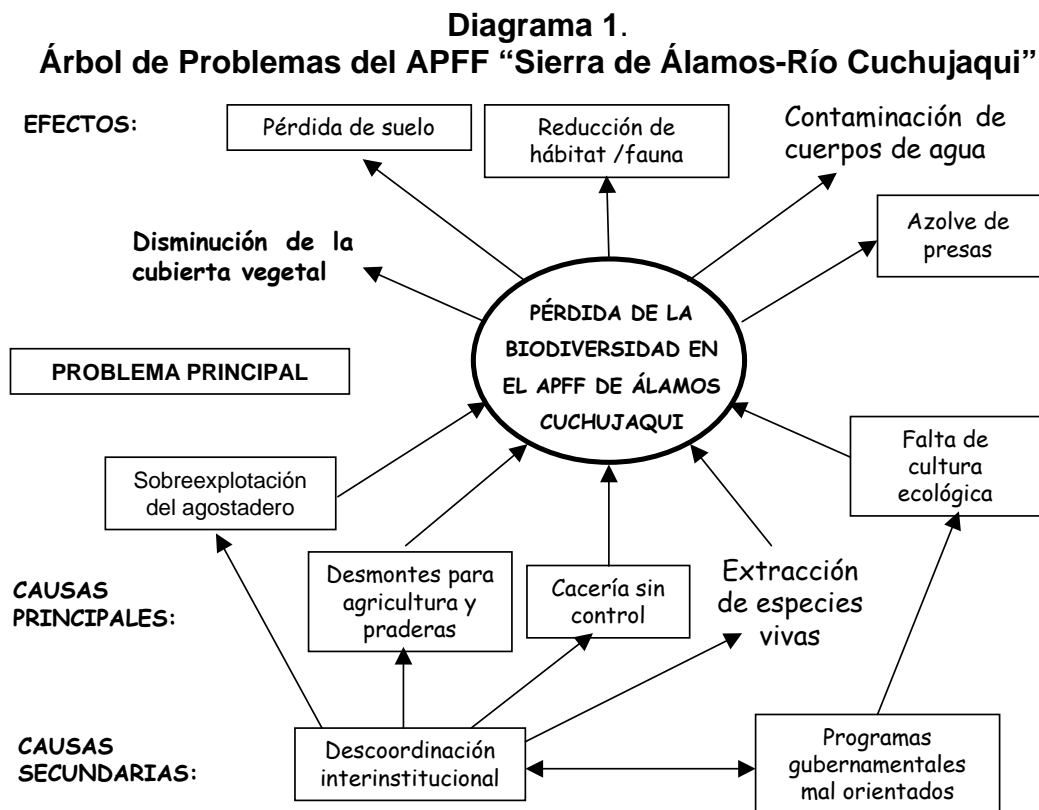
**Diagrama 1**.
**Árbol de Problemas del APFF "Sierra de Álamos-Río Cuchujaqui"**

EFECTOS:

Pérdida de suelo

Reducción de hábitat /fauna

Contaminación de cuerpos de agua

Disminución de la cubierta vegetal

Azolve de presas

PROBLEMA PRINCIPAL

PÉRDIDA DE LA BIODIVERSIDAD EN EL APFF DE ÁLAMOS CUCHUJAQUI

Sobreexplotación del agostadero

Falta de cultura ecológica

CAUSAS PRINCIPALES:

Desmontes para agricultura y praderas

Cacería sin control

Extracción de especies vivas

CAUSAS SECUNDARIAS:

Descoordinación interinstitucional

Programas gubernamentales mal orientados